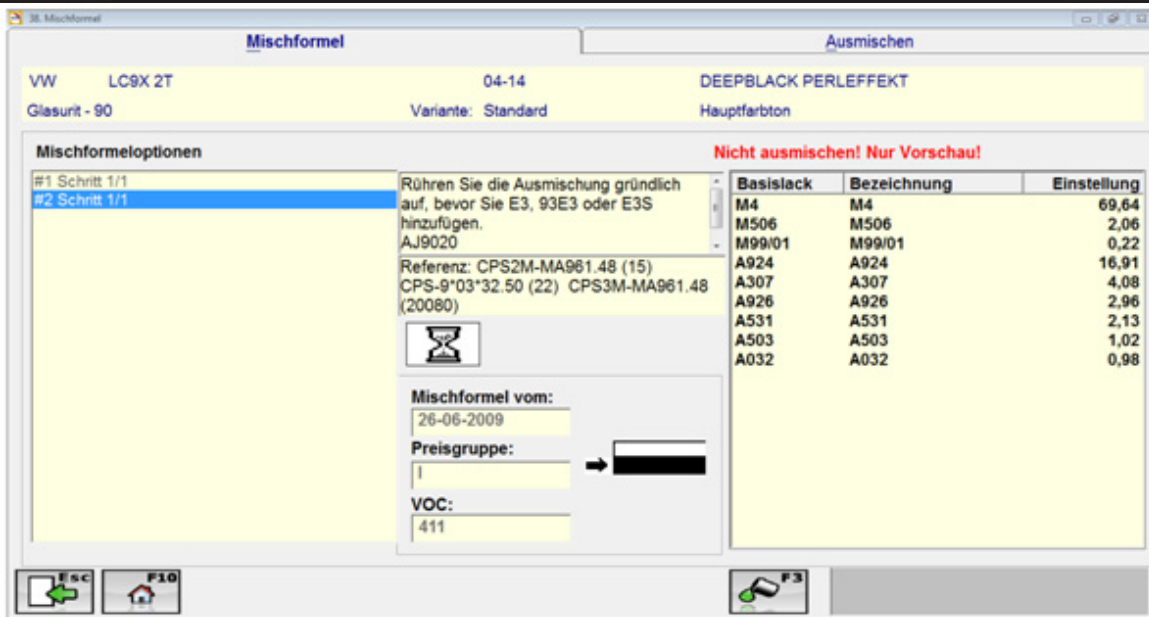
38. Mischformel

Mischformel | Ausmischen

VW LC9X 2T 04-14 DEEPBLACK PERLEFFEKT
Glasurit - 90 Variante: Standard Hauptfarbton

Mischformeloptionen

Nicht ausmischen! Nur Vorschau!

#1 Schritt 1/1
#2 Schritt 1/1

Rühren Sie die Ausmischung gründlich auf, bevor Sie E3, 93E3 oder E3S hinzufügen.
AJ9020

Referenz: CPS2M-MA961.48 (15) CPS-9*03*32.50 (22) CPS3M-MA961.48 (20080)

| Basislack | Bezeichnung | Einstellung |
|---|---|---|
| M4 | M4 | 69,64 |
| M506 | M506 | 2,06 |
| M99/01 | M99/01 | 0,22 |
| A924 | A924 | 16,91 |
| A307 | A307 | 4,08 |
| A926 | A926 | 2,96 |
| A531 | A531 | 2,13 |
| A503 | A503 | 1,02 |
| A032 | A032 | 0,98 |

Mischformel vom:
26-06-2009
Preisgruppe:
I
VOC:
411

Esc
F10
F3